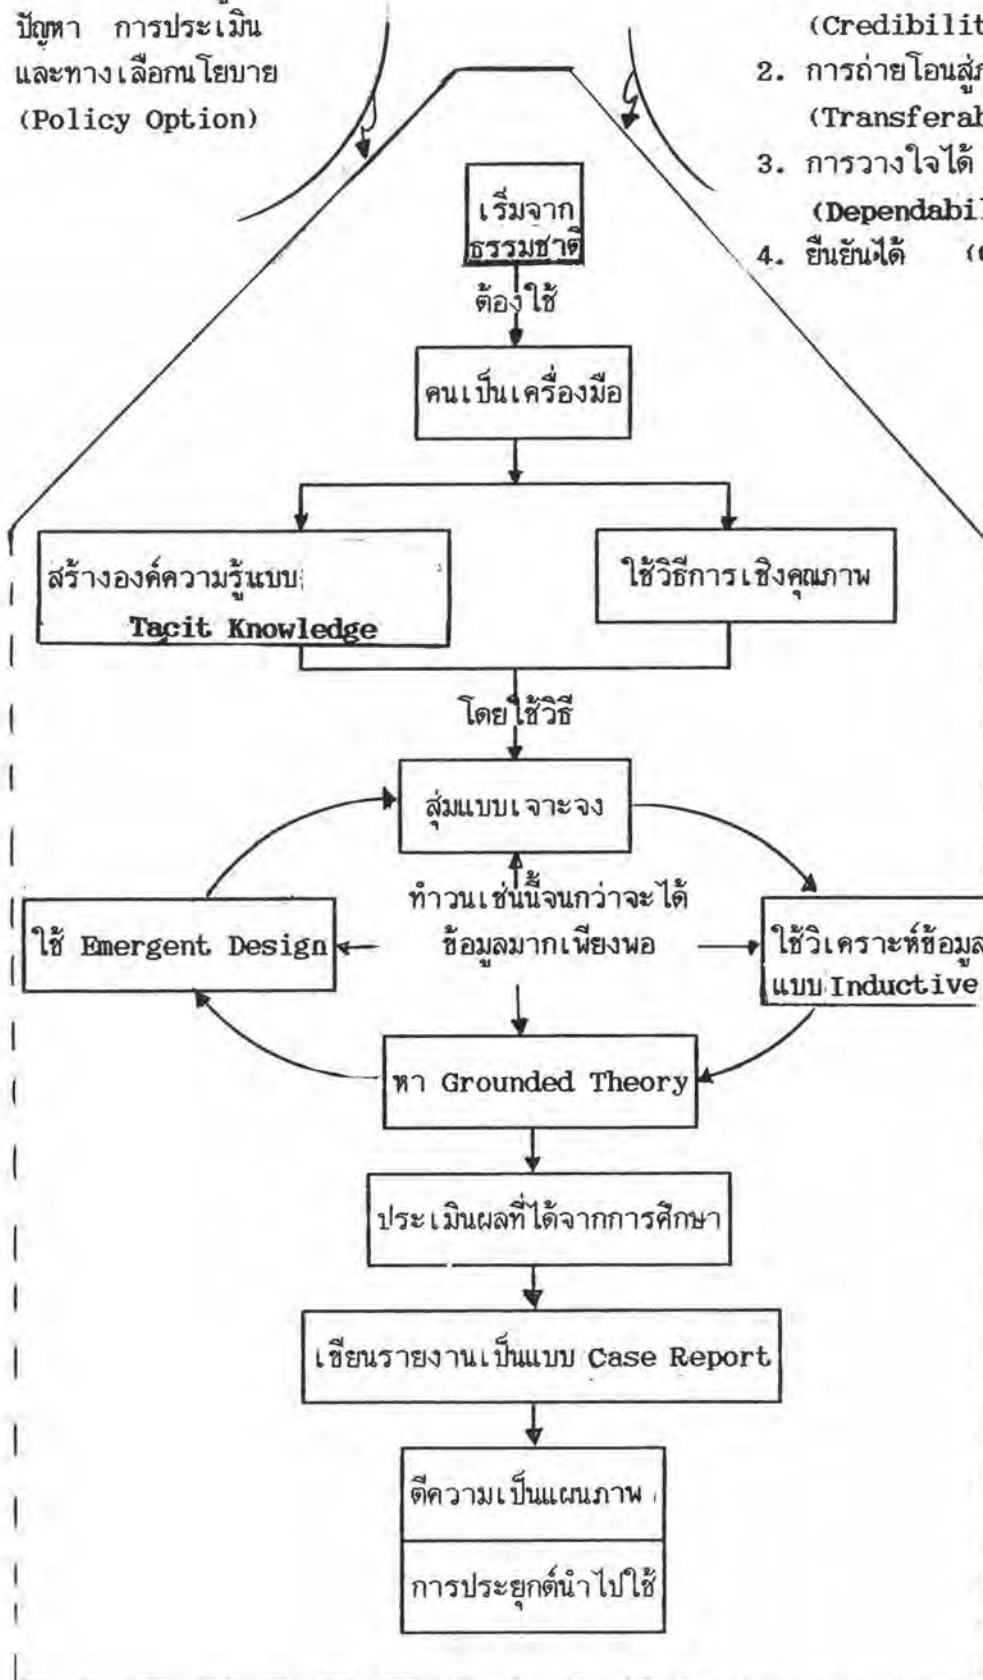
ปัญหา การประเมิน และทางเลือกนโยบาย (Policy Option)

(Credibilit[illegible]
2. การถ่ายโอนสู่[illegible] (Transferab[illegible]
3. การวางใจได้ (Dependabil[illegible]
4. ยืนยันได้ ([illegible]

เริ่มจาก ธรรมชาติ

ต้องใช้

คนเป็นเครื่องมือ

สร้างองค์ความรู้แบบ Tacit Knowledge

ใช้วิธีการเชิงคุณภาพ

โดยใช้วิธี

สุ่มแบบเจาะจง

ทำวนเช่นนี้จนกว่าจะได้ ข้อมูลมากเพียงพอ

ใช้ Emergent Design

ใช้วิเคราะห์ข้อมูล แบบ Inductive

หา Grounded Theory

ประเมินผลที่ได้จากการศึกษา

เขียนรายงานเป็นแบบ Case Report

ตีความเป็นแผนภาพ

การประยุกต์นำไปใช้